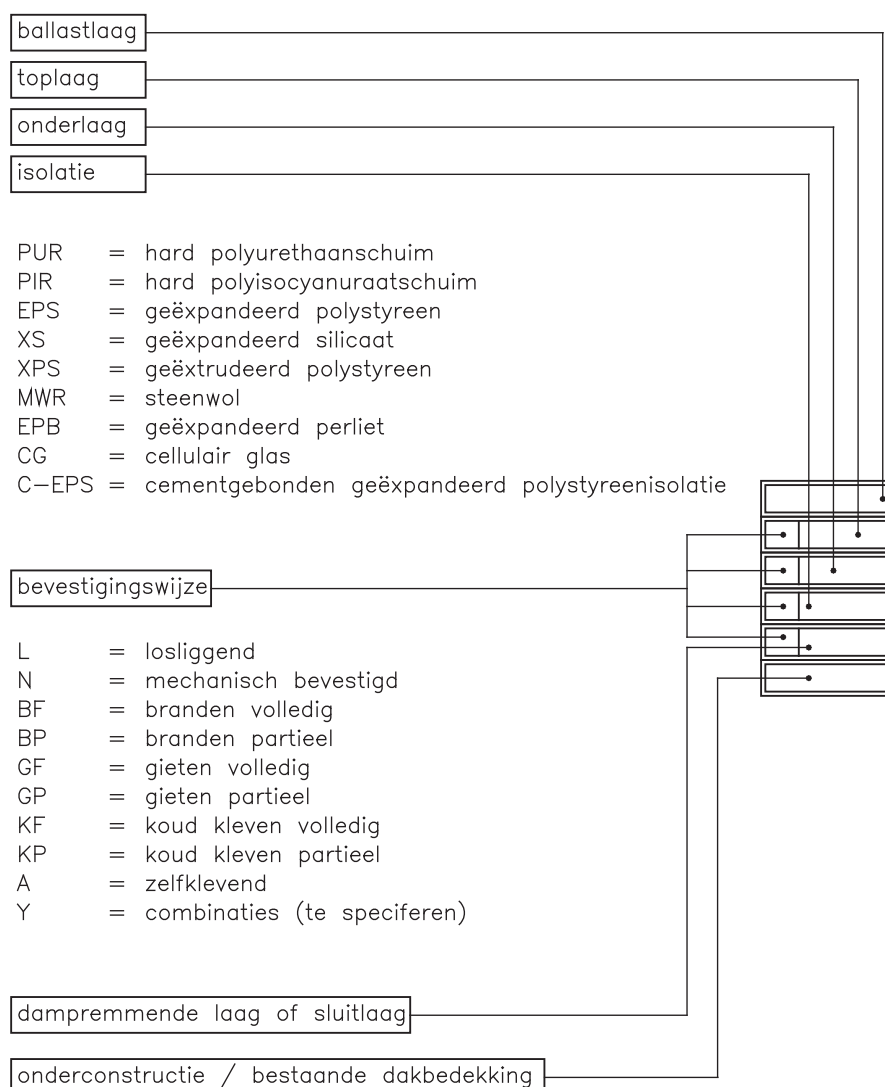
ballastlaag

toplaag

onderlaag

isolatie

PUR = hard polyurethaanschuim
PIR = hard polyisocyanuraatschuim
EPS = geëxpandeerd polystyreen
XS = geëxpandeerd silicaat
XPS = geëxtrudeerd polystyreen
MWR = steenwol
EPB = geëxpandeerd perliet
CG = cellulair glas
C–EPS = cementgebonden geëxpandeerd polystyreenisolatie

bevestigingswijze

L = losliggend
N = mechanisch bevestigd
BF = branden volledig
BP = branden partieel
GF = gieten volledig
GP = gieten partieel
KF = koud kleven volledig
KP = koud kleven partieel
A = zelfklevend
Y = combinaties (te speciferen)

damprem­mende laag of sluitlaag

onderconstructie / bestaande dakbedekking